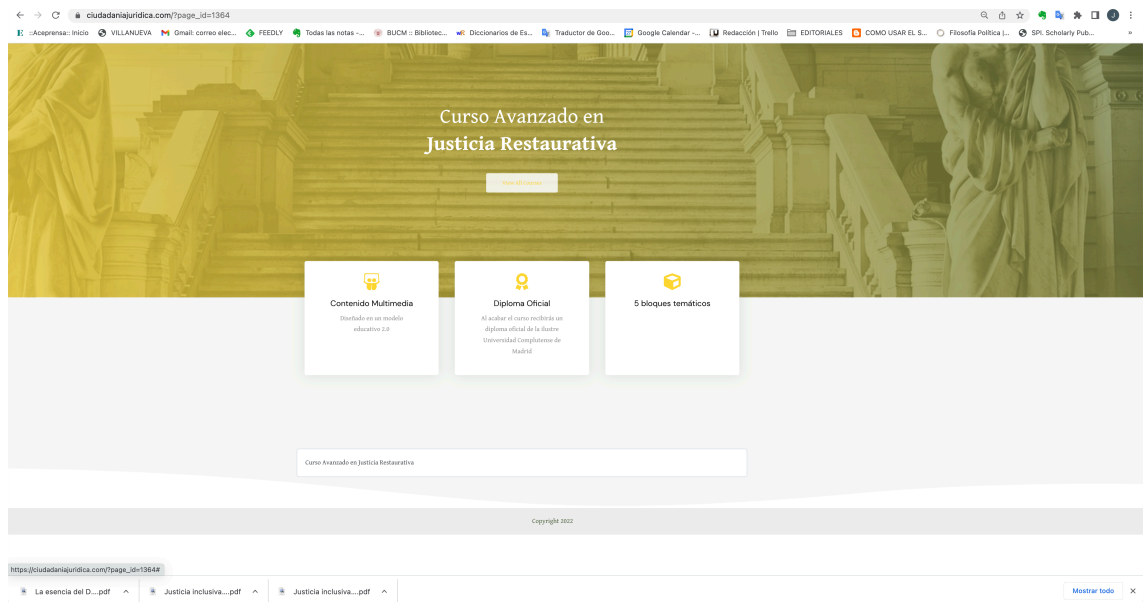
ciudadaniajuridica.com/?page_id=1364

::Aceprensa:: Inicio VILLANUEVA Gmail: correo elec... FEEDLY Todas las notas -... BUCM :: Bibliotec... Diccionarios de Es... Traductor de Goo... Google Calendar -... Redacción | Trello EDITORIALES COMO USAR EL S... Filosofía Política |... SPI. Scholarly Pub...

Curso Avanzado en
Justicia Restaurativa

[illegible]

Contenido Multimedia
Diseñado en un modelo educativo 2.0

Diploma Oficial
Al acabar el curso recibirás un diploma oficial de la Ilustre Universidad Complutense de Madrid

5 bloques temáticos

Curso Avanzado en Justicia Restaurativa

Copyright 2022

https://ciudadaniajuridica.com/?page_id=1364#

La esencia del D....pdf
Justicia inclusiva....pdf
Justicia inclusiva....pdf
Mostrar todo